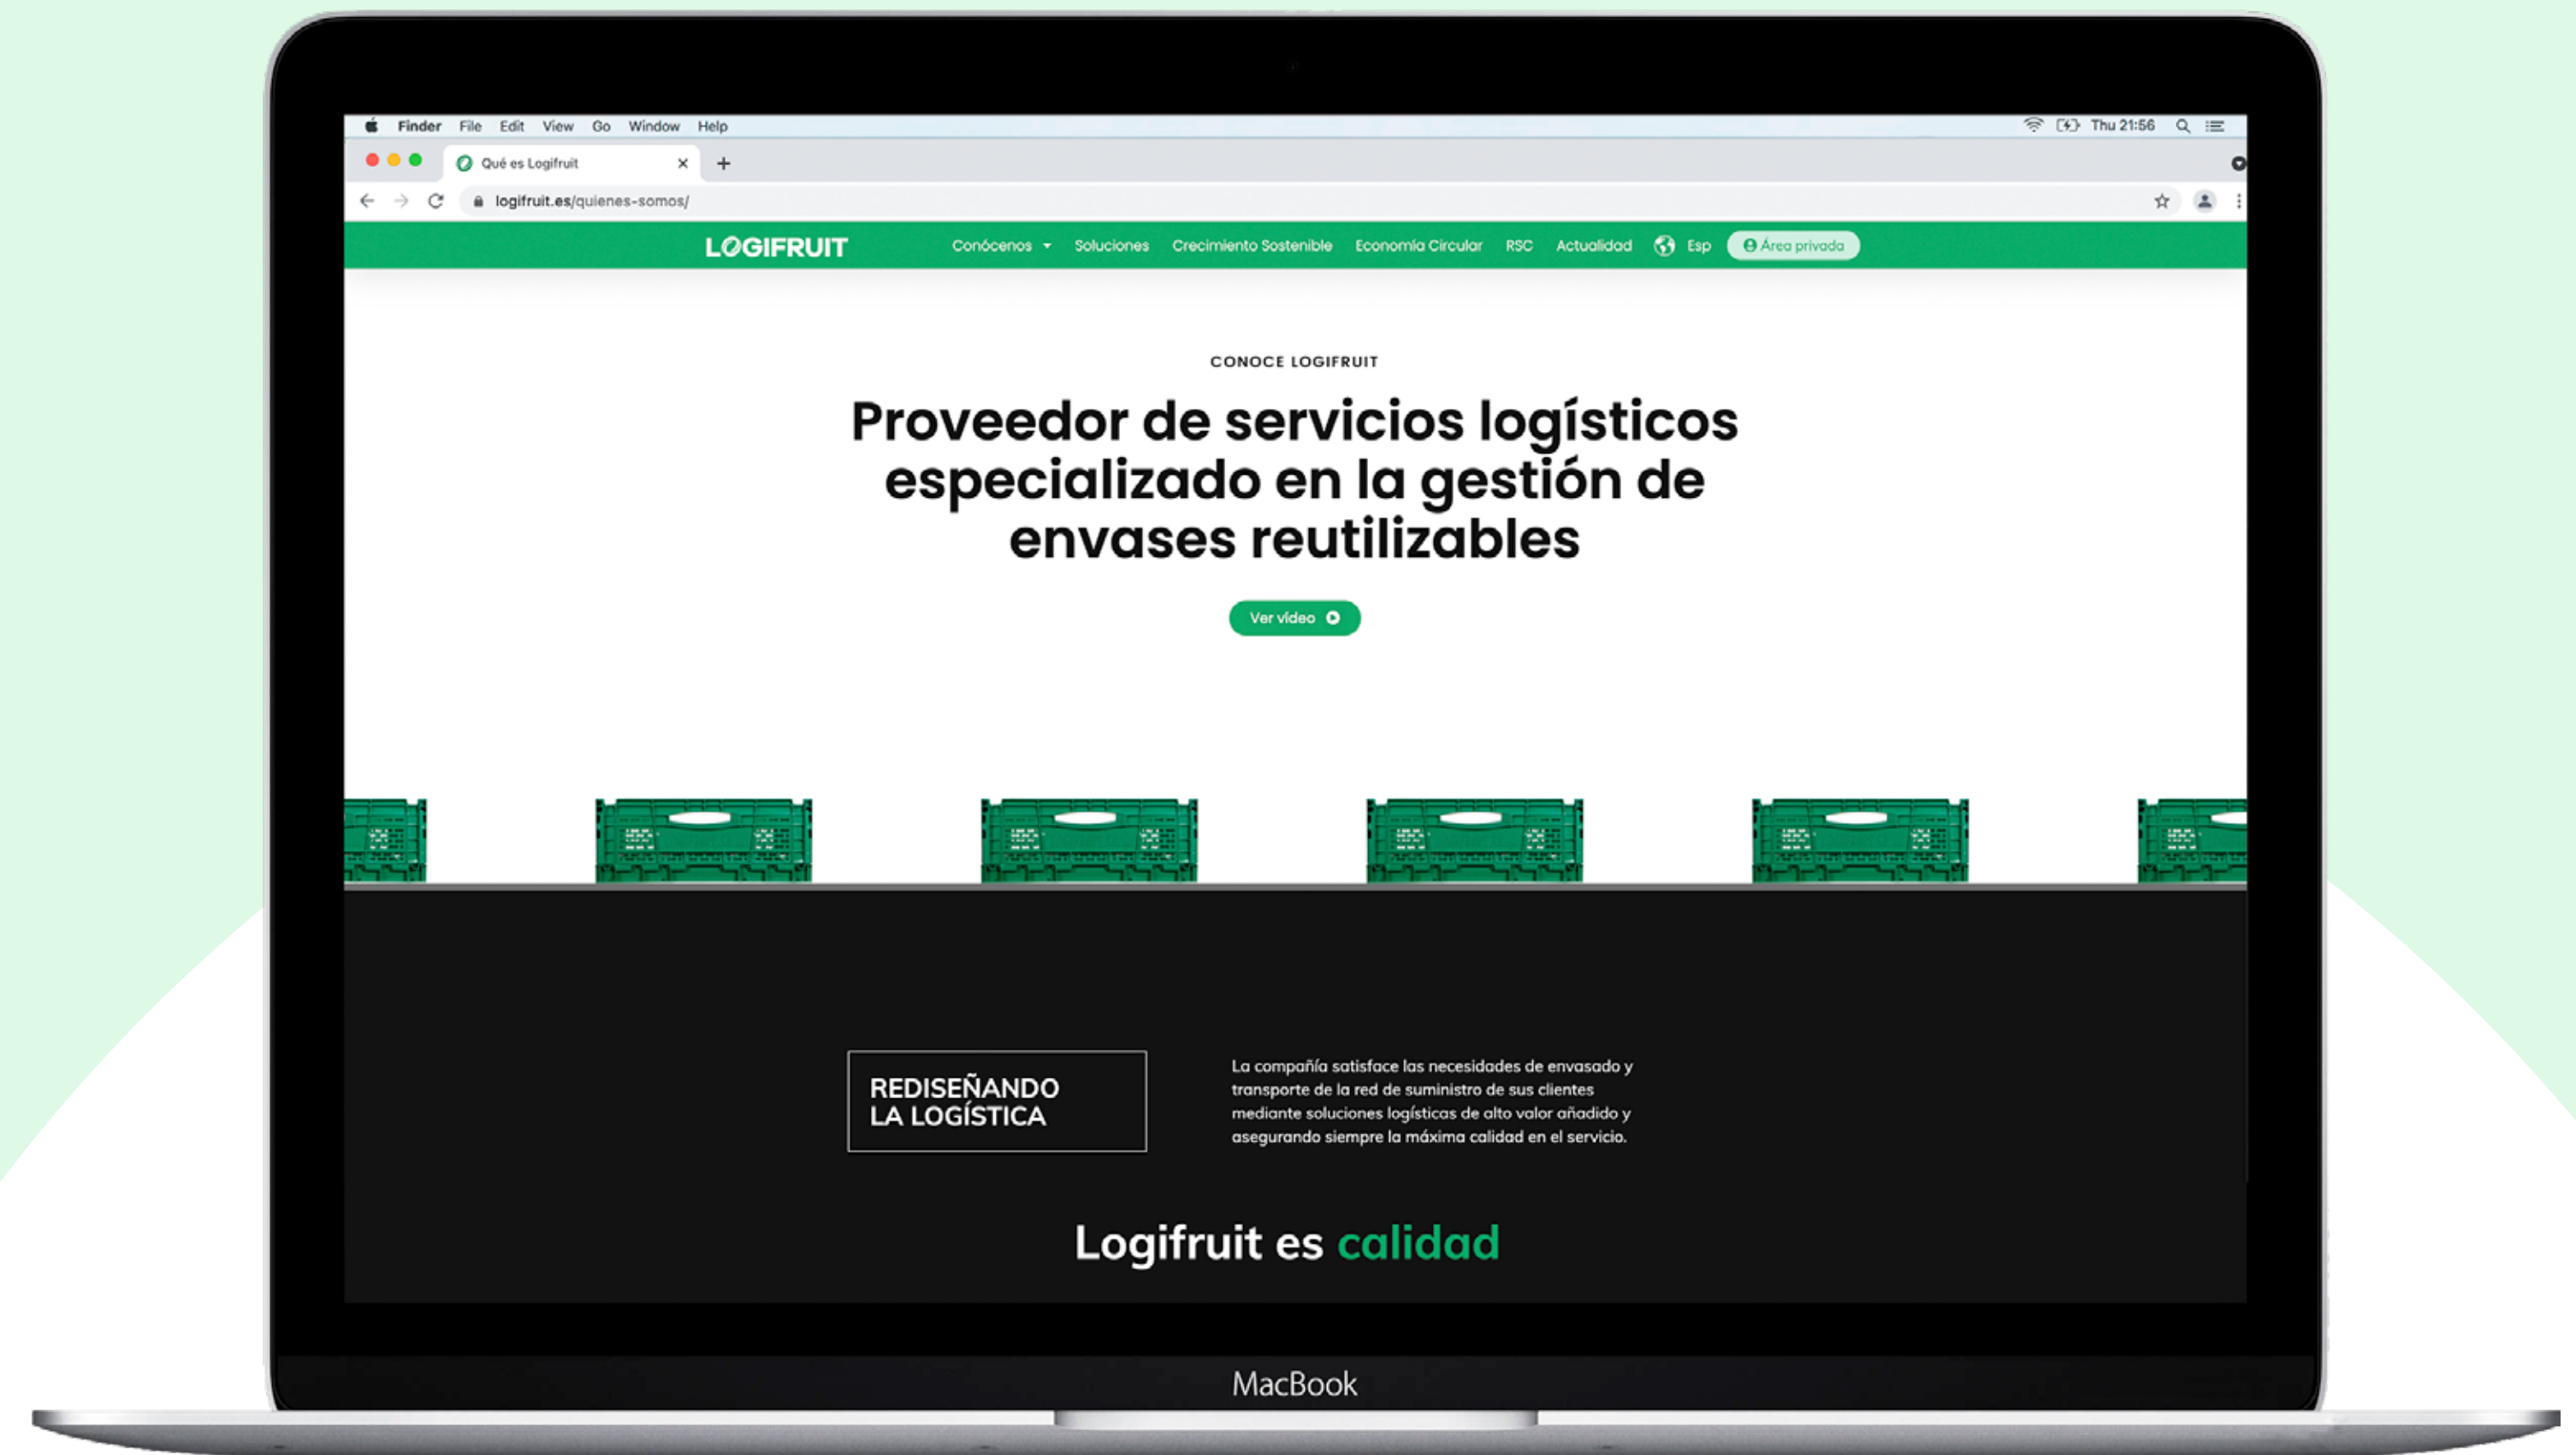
Finder File Edit View Go Window Help

Thu 21:56

Qué es Logifruit

logifruit.es/quienes-somos/

LOGIFRUIT

Conócenos Soluciones Crecimiento Sostenible Economía Circular RSC Actualidad Esp Área privada

CONOCE LOGIFRUIT

Proveedor de servicios logísticos especializado en la gestión de envases reutilizables

Ver video

REDISEÑANDO LA LOGÍSTICA

La compañía satisface las necesidades de envasado y transporte de la red de suministro de sus clientes mediante soluciones logísticas de alto valor añadido y asegurando siempre la máxima calidad en el servicio.

Logifruit es calidad

MacBook